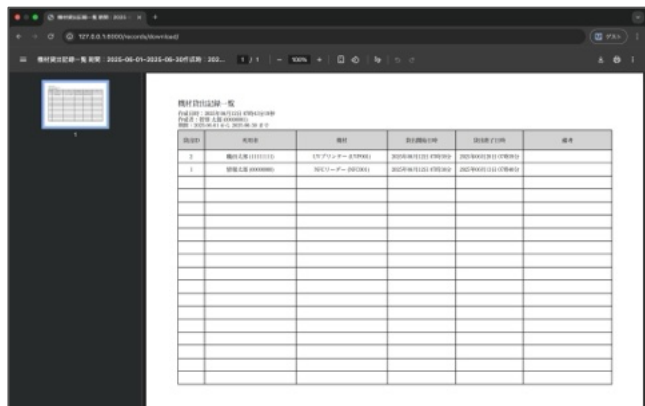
機材貸出記録一覧 期間: 2025- ×

127.0.0.1:8000/records/download

機材貸出記録一覧 期間 : 2025-06-01~2025-06-30件抽出 : 202... 1 / 1 | − 100% + |

1

機材貸出記録一覧

作成日時 : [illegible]
作成者 : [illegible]
期間 : 2025-06-01 から 2025-06-30 まで

| 貸出ID | 利用者 | 機材 | 貸出開始日時 | 貸出終了日時 | 備考 |
|---|---|---|---|---|---|
| 2 | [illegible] | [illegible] | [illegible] | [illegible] | |
| 1 | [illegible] | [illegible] | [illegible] | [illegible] | |
| | | | | | |
| | | | | | |
| | | | | | |
| | | | | | |
| | | | | | |
| | | | | | |
| | | | | | |
| | | | | | |
| | | | | | |
| | | | | | |
| | | | | | |
| | | | | | |
| | | | | | |
| | | | | | |
| | | | | | |
| | | | | | |